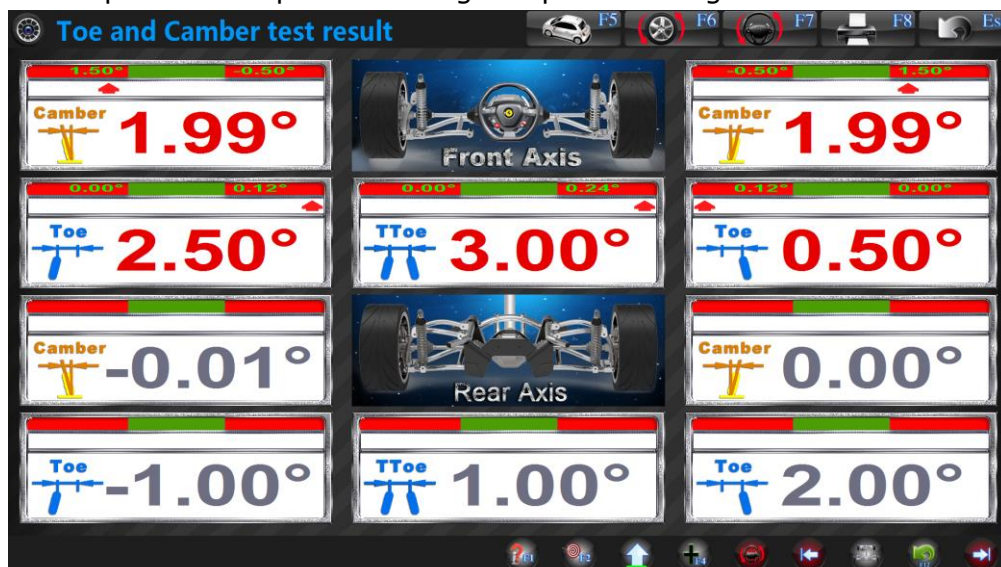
Toe and Camber test result

F5 F6 F7 F8 Es

1.50° -0.50°
Camber 1.99°

Front Axis

-0.50° 1.50°
Camber 1.99°

0.00° 0.12°
Toe 2.50°

0.00° 0.24°
TToe 3.00°

0.12° 0.00°
Toe 0.50°

Camber -0.01°

Rear Axis

Camber 0.00°

Toe -1.00°

TToe 1.00°

Toe 2.00°

F1 F2 F4